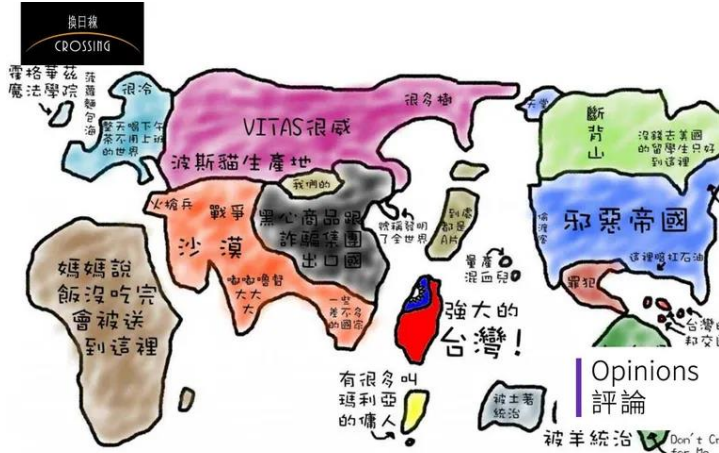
換日線
CROSSING

霍格華茲魔法學院

薩舊麵包海

很冷

夏天喝下午茶不用上班的世界

很多樹

VITAS很威

波斯貓生產地

大雪

斷背山

沒錢去美國的留學生只好到這裡

火槍兵

戰爭

沙漠

我們的

黑心商品跟詐騙集團出口國

號稱發明了全世界

到處都是A片

邪惡帝國

搶油

這裡曬紅石油

嗚嗚嗚哥大大大

一堆差不多的國家

量產混血兒

罪犯

強大的台灣!

台灣的邦交

媽媽說飯沒吃完會被送到這裡

有很多叫瑪利亞的傭人

被土著統治

被羊統治

Don't Cr for Me

Opinions
評論